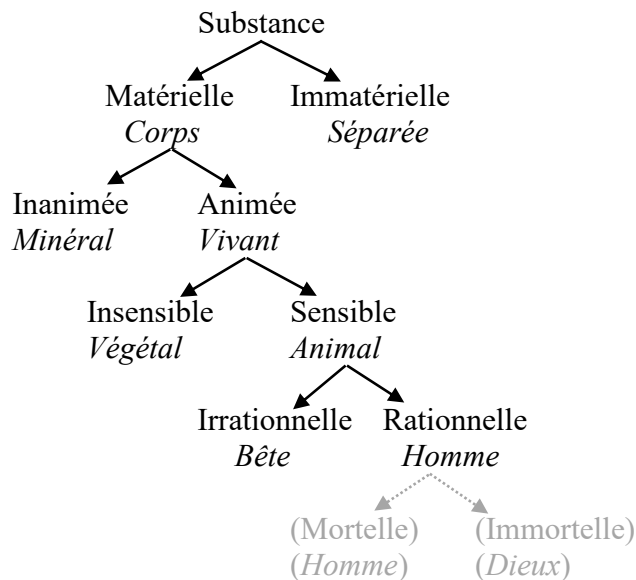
Substance

Matérielle
*Corps*

Immatérielle
*Séparée*

Inanimée
*Minéral*

Animée
*Vivant*

Insensible
*Végétal*

Sensible
*Animal*

Irrationnelle
*Bête*

Rationnelle
*Homme*

(Mortelle)
(*Homme*)

(Immortelle)
(*Dieux*)